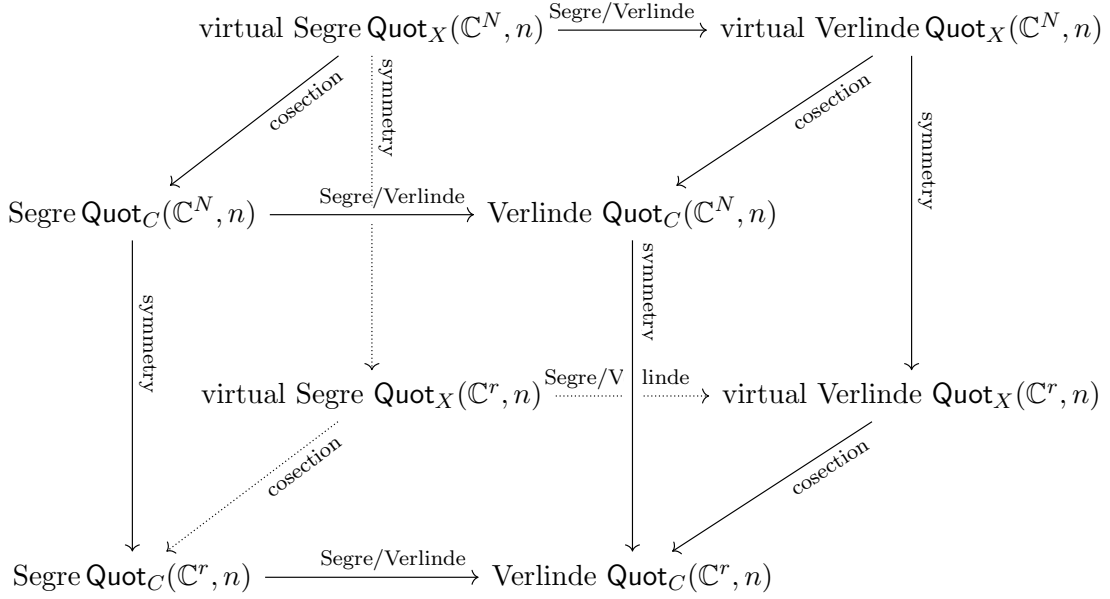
virtual Segre $\mathsf{Quot}_X(\mathbb{C}^N, n)$ $\xrightarrow{\text{Segre/Verlinde}}$ virtual Verlinde $\mathsf{Quot}_X(\mathbb{C}^N, n)$

cosection

symmetry

cosection

symmetry

Segre $\mathsf{Quot}_C(\mathbb{C}^N, n)$ $\xrightarrow{\text{Segre/Verlinde}}$ Verlinde $\mathsf{Quot}_C(\mathbb{C}^N, n)$

symmetry

symmetry

virtual Segre $\mathsf{Quot}_X(\mathbb{C}^r, n)$ Segre/V linde virtual Verlinde $\mathsf{Quot}_X(\mathbb{C}^r, n)$

cosection

cosection

Segre $\mathsf{Quot}_C(\mathbb{C}^r, n)$ $\xrightarrow{\text{Segre/Verlinde}}$ Verlinde $\mathsf{Quot}_C(\mathbb{C}^r, n)$